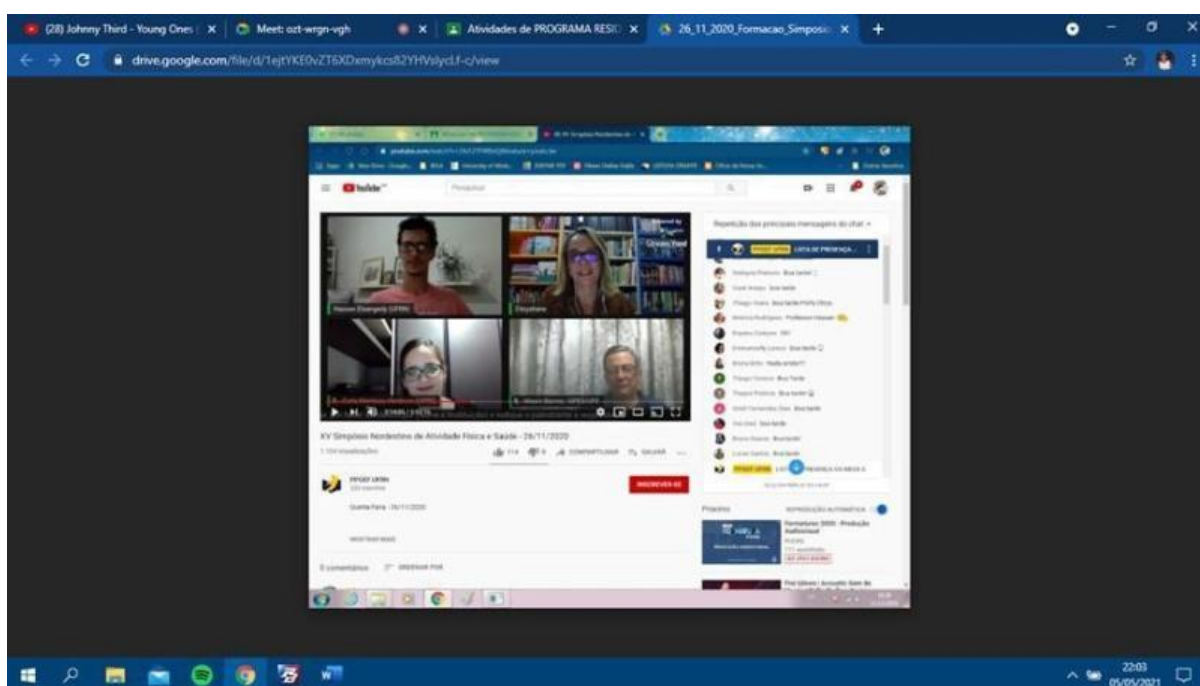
(28) Johnny Third - Young Ones | ×
Meet: ozt-wrgn-vgh
×
Atividades de PROGRAMA RESI ×
26_11_2020_Formacao_Simposio ×
+

drive.google.com/file/d/1ejtYKE0vZT6XDxmykcs82YHVslycI.f-c/view

YouTube
Pesquisar

Raysson Evangelista UFRN
Eleyshara
Gilmara
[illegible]

XV Simpósio Nordestino de Atividade Física e Saúde - 26/11/2020
1.104 visualizações
114
COMPARTILHAR
SALVAR

PPGEF UFRN
INSCREVER-SE
Quinta Feira - 26/11/2020
MOSTRAR MAIS
0 comentários
ORDENAR POR

Repetição das principais mensagens do chat
PPGEF UFRN
LISTA DE PRESENÇA
Boa tarde
Boa tarde
Boa tarde Profa Olivia
Professor Hassan
Boa tarde
Boa tarde
Boa tarde
Boa tarde
Boa tarde
Boa tarde
Boa tarde
Boa tarde
PPGEF UFRN

Próximo
REPRODUÇÃO AUTOMÁTICA
Formaturas 2020 - Produção Audiovisual
AO VIVO AGORA

22:03
05/05/2021